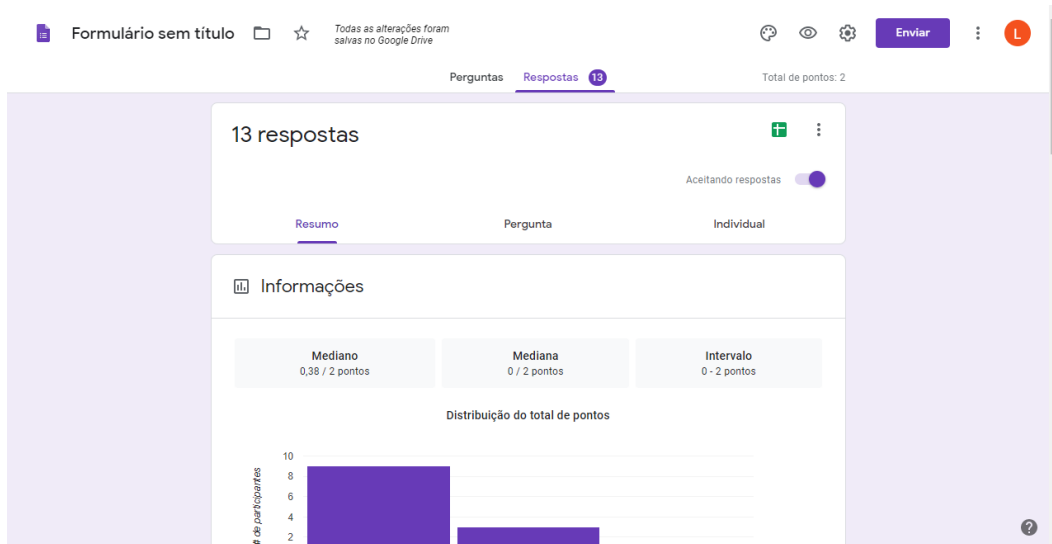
Formulário sem título

Todas as alterações foram salvas no Google Drive

Enviar

L

Perguntas Respostas 13

Total de pontos: 2

13 respostas

Aceitando respostas

Resumo Pergunta Individual

Informações

| Mediano | Mediana | Intervalo |
|---|---|---|
| 0,38 / 2 pontos | 0 / 2 pontos | 0 - 2 pontos |

Distribuição do total de pontos

10
8
6
4
2

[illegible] de participantes